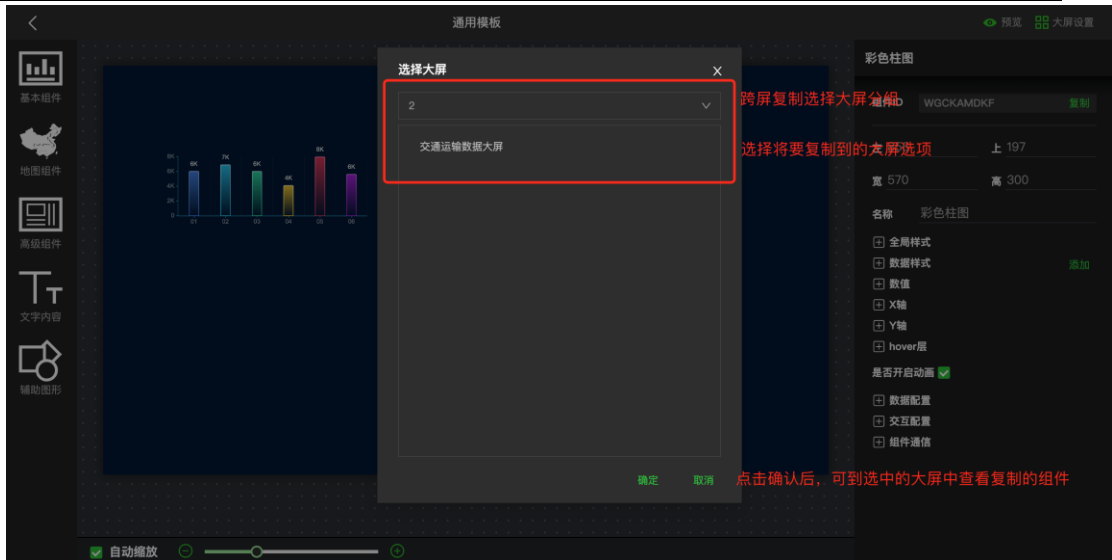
通用模板

预览 大屏设置

基本组件

地图组件

高级组件

文字内容

辅助图形

8K 6K 4K 2K 0

6K 7K 6K 4K 8K 6K

01 02 03 04 05 06

选择大屏

2

交通运输数据大屏

跨屏复制选择大屏分组

选择将要复制到的大屏选项

确定 取消

点击确认后，可到选中的大屏中查看复制的组件

彩色柱图

组件ID WGCKAMDKF 复制

上 197

宽 570 高 300

名称 彩色柱图

全局样式

数据样式 添加

数值

X轴

Y轴

hover层

是否开启动画

数据配置

交互配置

组件通信

自动缩放